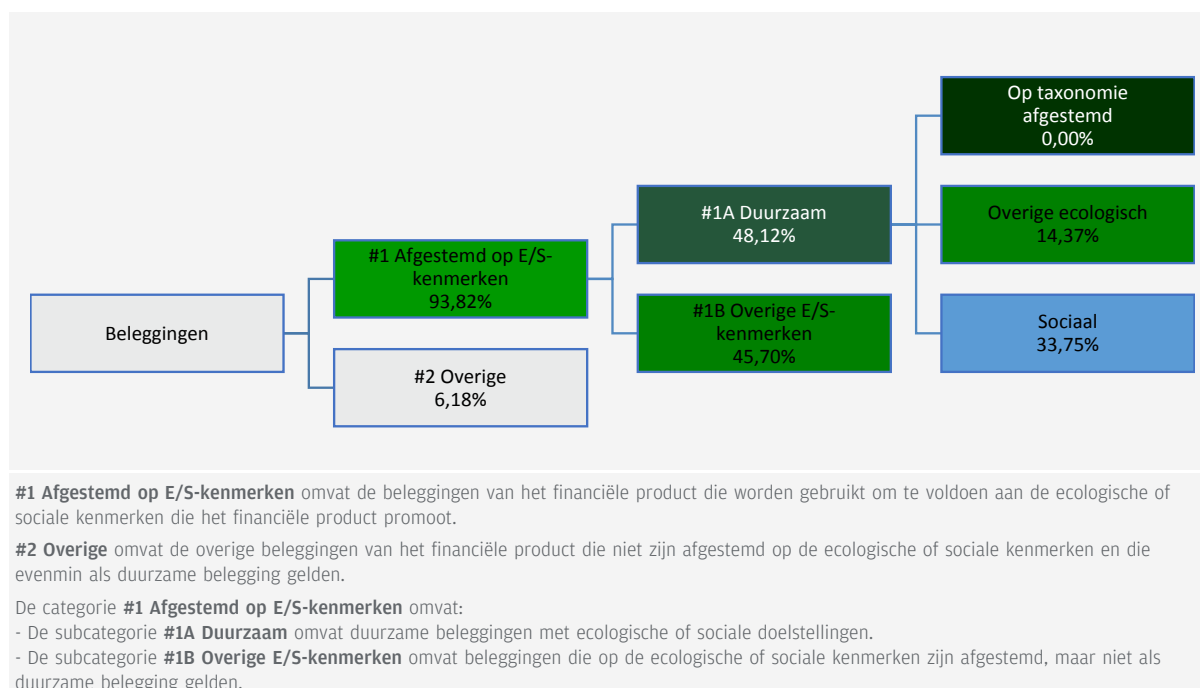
Beleggingen

#1 Afgestemd op E/S-kenmerken
93,82%

#2 Overige
6,18%

#1A Duurzaam
48,12%

#1B Overige E/S-kenmerken
45,70%

Op taxonomie afgestemd
0,00%

Overige ecologisch
14,37%

Sociaal
33,75%

**#1 Afgestemd op E/S-kenmerken** omvat de beleggingen van het financiële product die worden gebruikt om te voldoen aan de ecologische of sociale kenmerken die het financiële product promoot.

**#2 Overige** omvat de overige beleggingen van het financiële product die niet zijn afgestemd op de ecologische of sociale kenmerken en die evenmin als duurzame belegging gelden.

De categorie **#1 Afgestemd op E/S-kenmerken** omvat:
- De subcategorie **#1A Duurzaam** omvat duurzame beleggingen met ecologische of sociale doelstellingen.
- De subcategorie **#1B Overige E/S-kenmerken** omvat beleggingen die op de ecologische of sociale kenmerken zijn afgestemd, maar niet als duurzame belegging gelden.